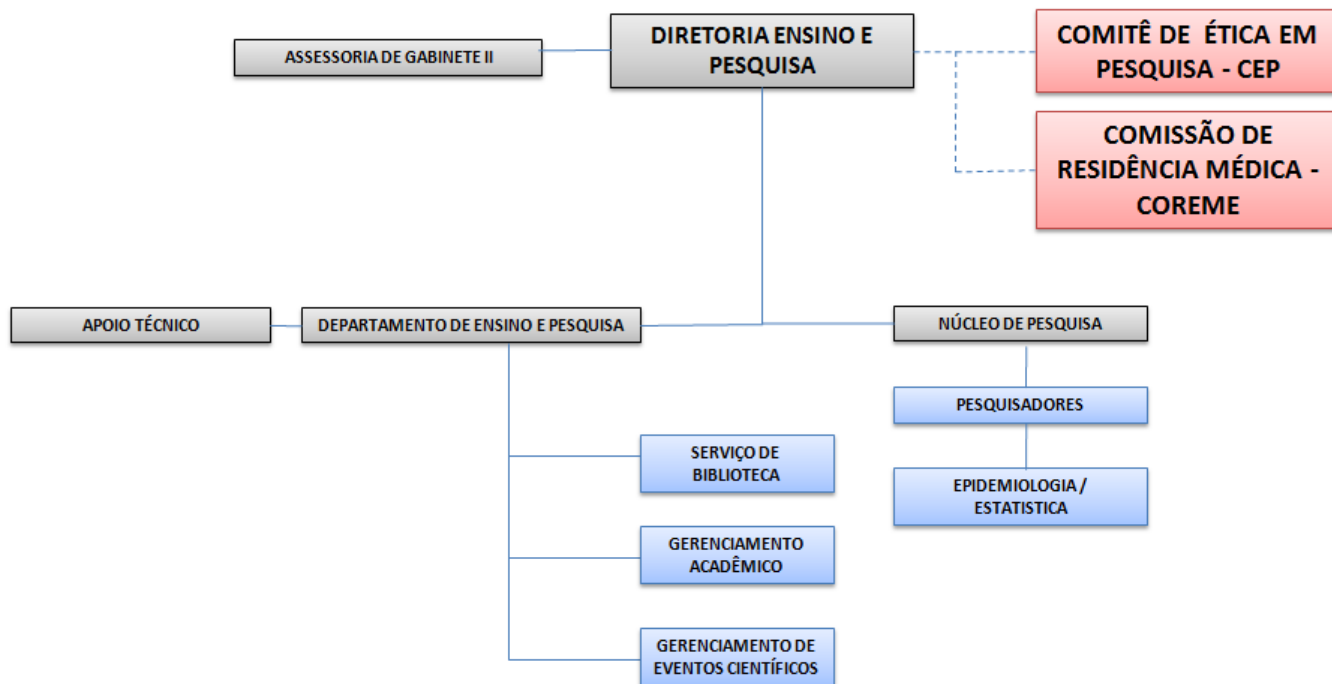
ASSESSORIA DE GABINETE II

DIRETORIA ENSINO E PESQUISA

COMITÊ DE ÉTICA EM PESQUISA - CEP

COMISSÃO DE RESIDÊNCIA MÉDICA - COREME

APOIO TÉCNICO

DEPARTAMENTO DE ENSINO E PESQUISA

NÚCLEO DE PESQUISA

PESQUISADORES

EPIDEMIOLOGIA / ESTATISTICA

SERVIÇO DE BIBLIOTECA

GERENCIAMENTO ACADÊMICO

GERENCIAMENTO DE EVENTOS CIENTÍFICOS